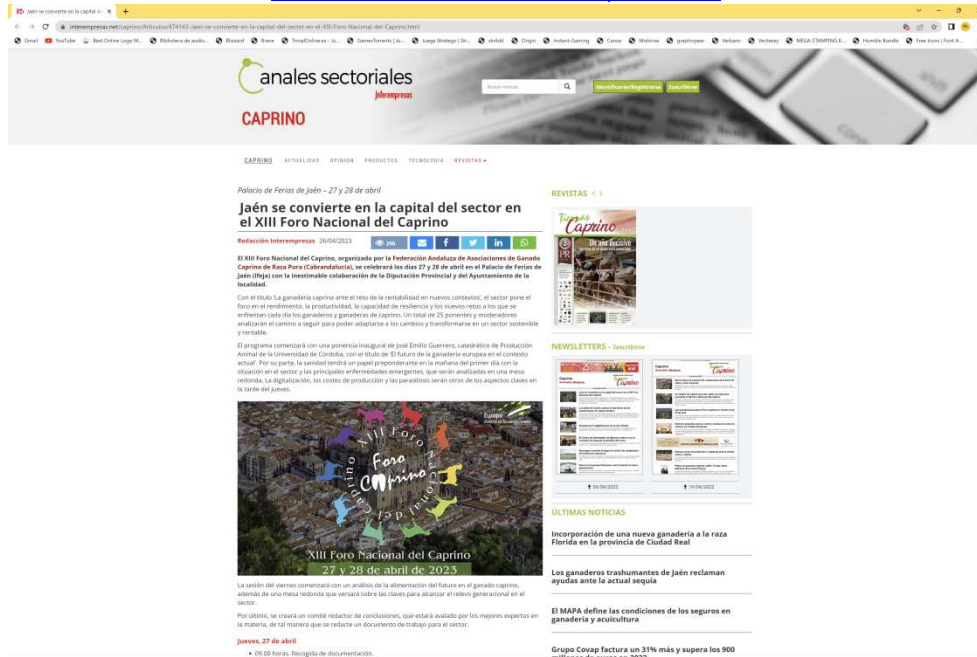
Jaén se convierte en la capital d... ×

interempresas.net/caprino/Articulos/474143-Jaen-se-convierte-en-la-capital-del-sector-en-el-XIII-Foro-Nacional-del-Caprino.html

Gmail YouTube Best Online Logo M... Biblioteca de audio... Blizzard Brave TriviaOnline.es - Ju... GamesTorrents | Ju... Juega Strategy | Str... slnbld Origin Instant-Gaming Canva Mobirise graphicpear Verbarn Vecteezy MEGA STAMPING K... Humble Bundle Free Icons | Font A...

canales sectoriales
interempresas
CAPRINO

Buscar noticias
Identificarse/Registrarse Suscribirse

CAPRINO ACTUALIDAD OPINIÓN PRODUCTOS TECNOLOGÍA REVISTAS

Palacio de Ferias de Jaén – 27 y 28 de abril

Jaén se convierte en la capital del sector en el XIII Foro Nacional del Caprino

Redacción Interempresas 26/04/2023

El XIII Foro Nacional del Caprino, organizado por la Federación Andaluza de Asociaciones de Ganado Caprino de Raza Pura (Cabrandalucía), se celebrará los días 27 y 28 de abril en el Palacio de Ferias de Jaén (Ifeja) con la inestimable colaboración de la Diputación Provincial y del Ayuntamiento de la localidad.

Con el título 'La ganadería caprina ante el reto de la rentabilidad en nuevos contextos', el sector pone el foco en el rendimiento, la productividad, la capacidad de resiliencia y los nuevos retos a los que se enfrentan cada día los ganaderos y ganaderas de caprino. Un total de 25 ponentes y moderadores analizarán el camino a seguir para poder adaptarse a los cambios y transformarse en un sector sostenible y rentable.

El programa comenzará con una ponencia inaugural de José Emilio Guerrero, catedrático de Producción Animal de la Universidad de Córdoba, con el título de 'El futuro de la ganadería europea en el contexto actual'. Por su parte, la sanidad tendrá un papel preponderante en la mañana del primer día con la situación en el sector y las principales enfermedades emergentes, que serán analizadas en una mesa redonda. La digitalización, los costes de producción y las parasitosis serán otros de los aspectos claves en la tarde del jueves.

XIII Foro Nacional del Caprino
Foro Caprino
XIII Foro Nacional del Caprino
27 y 28 de abril de 2023

La sesión del viernes comenzará con un análisis de la alimentación del futuro en el ganado caprino, además de una mesa redonda que versará sobre las claves para alcanzar el relevo generacional en el sector.

Por último, se creará un comité redactor de conclusiones, que estará avalado por los mejores expertos en la materia, de tal manera que se redacte un documento de trabajo para el sector.

Jueves, 27 de abril
• 09.00 horas. Recogida de documentación.

REVISTAS

Tierras Caprino

NEWSLETTERS - Suscribirse

26/04/2023
19/04/2023

ÚLTIMAS NOTICIAS

Incorporación de una nueva ganadería a la raza Florida en la provincia de Ciudad Real

Los ganaderos trashumantes de Jaén reclaman ayudas ante la actual sequía

El MAPA define las condiciones de los seguros en ganadería y acuicultura

Grupo Covap factura un 31% más y supera los 900